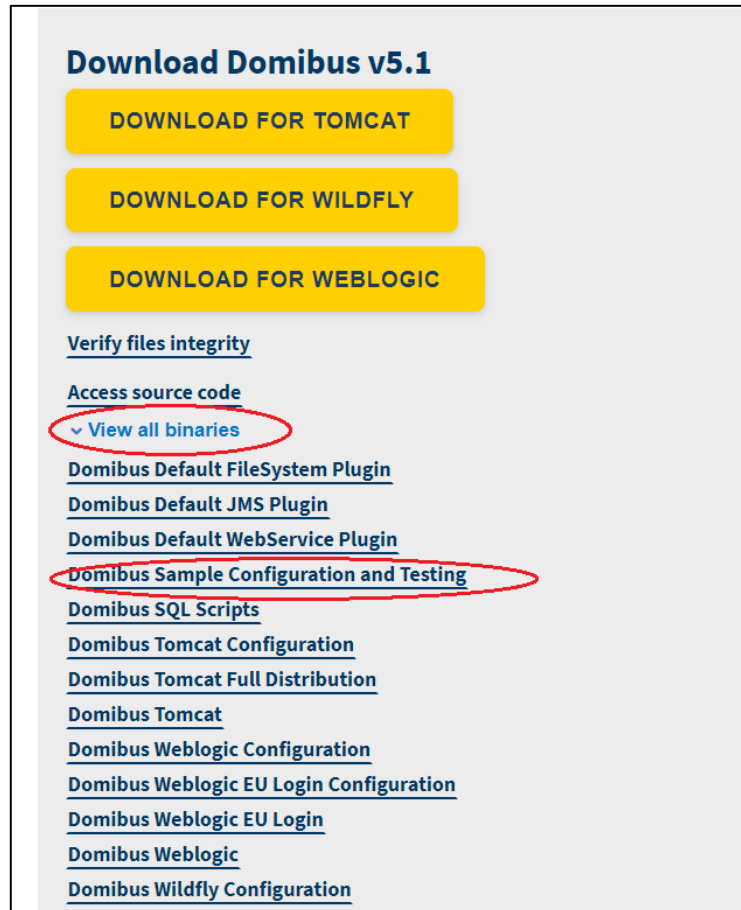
Download Domibus v5.1

DOWNLOAD FOR TOMCAT

DOWNLOAD FOR WILDFLY

DOWNLOAD FOR WEBLOGIC

Verify files integrity

Access source code

View all binaries

Domibus Default FileSystem Plugin
Domibus Default JMS Plugin
Domibus Default WebService Plugin
Domibus Sample Configuration and Testing
Domibus SQL Scripts
Domibus Tomcat Configuration
Domibus Tomcat Full Distribution
Domibus Tomcat
Domibus Weblogic Configuration
Domibus Weblogic EU Login Configuration
Domibus Weblogic EU Login
Domibus Weblogic
Domibus Wildfly Configuration